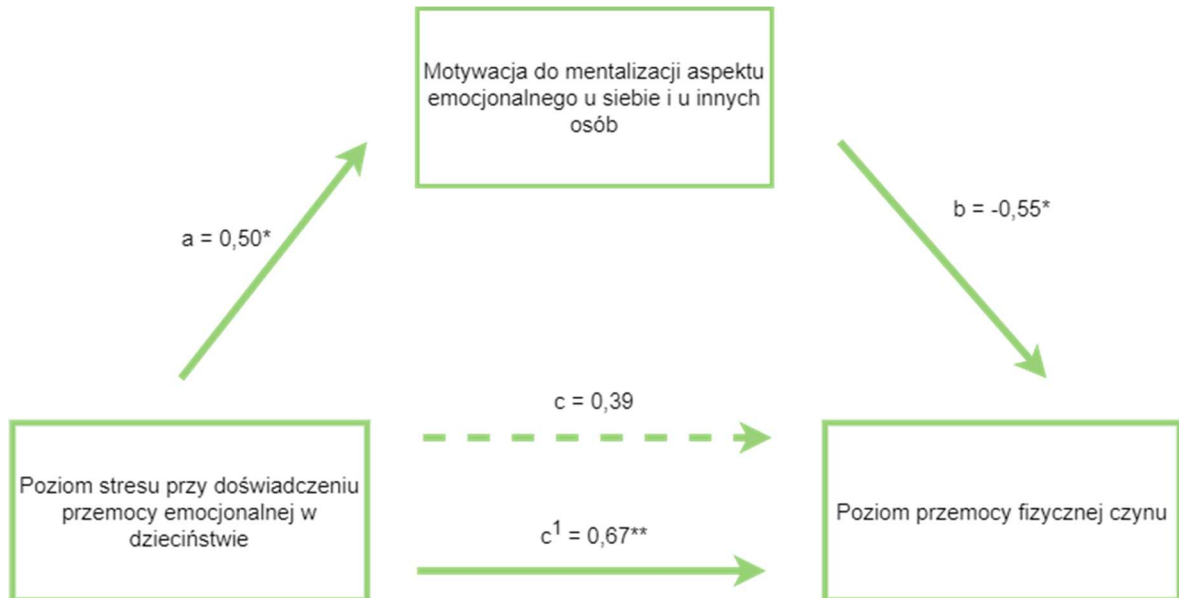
Motywacja do mentalizacji aspektu emocjonalnego u siebie i u innych osób

a = 0,50*

b = -0,55*

c = 0,39

Poziom stresu przy doświadczeniu przemocy emocjonalnej w dzieciństwie

$c^1$ = 0,67**

Poziom przemocy fizycznej czynu